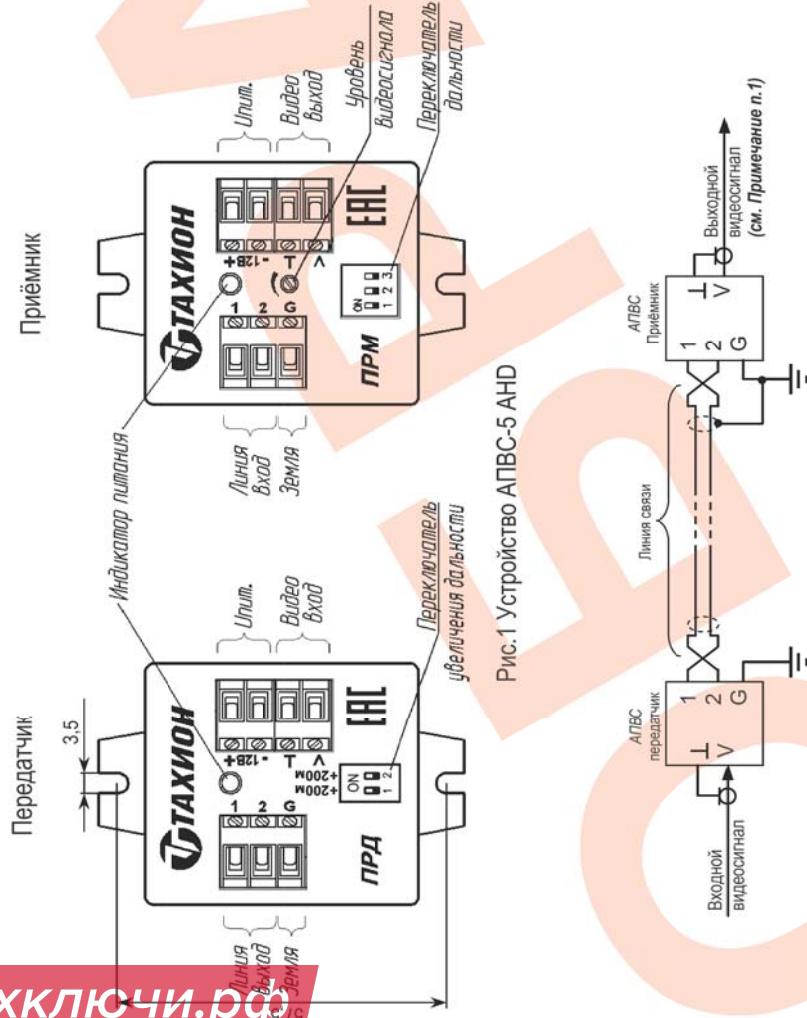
Передатчик

Приёмник

3,5

ТАХИОН

1 2 G

+12В - ⊥ V

Uпит.

Видео Вход

Линия Выход

Земля

ON 1 2

+200м +200м

ПРД

ЕАС

Переключатель увеличения дальности

Индикатор питания

ТАХИОН

1 2 G

+12В - ⊥ V

Uпит.

Видео Выход

Уровень Видеосигнала

Переключатель дальности

Линия Вход

Земля

ON 1 2 3

ПРМ

ЕАС

Рис.1 Устройство АПВС-5 AHD

Входной видеосигнал

АПВС передатчик

⊥ V

1 2 G

Линия связи

АПВС Приёмник

1 2 G

⊥ V

Выходной видеосигнал (см. Примечание п.1)

ключи.рф